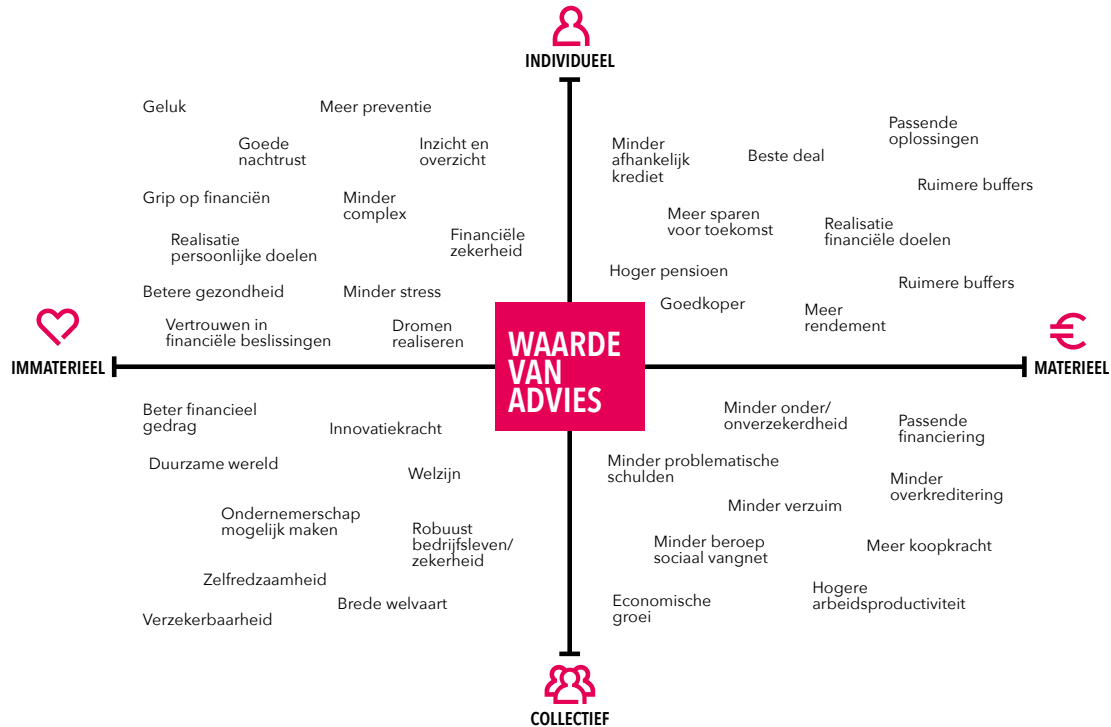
INDIVIDUEEL

Geluk

Meer preventie

Goede nachtrust

Inzicht en overzicht

Grip op financiën

Minder complex

Realisatie persoonlijke doelen

Financiële zekerheid

Betere gezondheid

Minder stress

Vertrouwen in financiële beslissingen

Dromen realiseren

Minder afhankelijk krediet

Beste deal

Passende oplossingen

Ruimere buffers

Meer sparen voor toekomst

Realisatie financiële doelen

Hoger pensioen

Ruimere buffers

Goedkoper

Meer rendement

IMMATERIEEL

WAARDE VAN ADVIES

MATERIEEL

Beter financieel gedrag

Innovatiekracht

Duurzame wereld

Welzijn

Ondernemerschap mogelijk maken

Robuust bedrijfsleven/ zekerheid

Zelfredzaamheid

Brede welvaart

Verzekerbaarheid

Minder onder/ onverzekerdheid

Passende financiering

Minder problematische schulden

Minder overkreditering

Minder verzuim

Minder beroep sociaal vangnet

Meer koopkracht

Hogere arbeidsproductiviteit

Economische groei

COLLECTIEF